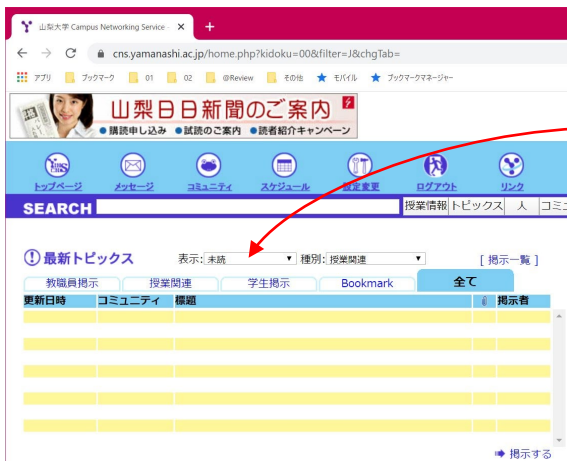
山梨大学 Campus Networking Service ×  +

← → C cns.yamanashi.ac.jp/home.php?kidoku=00&filter=J&chgTab=

アプリ ブックマーク 01 02 @Review その他 モバイル ブックマークマネージャー

山梨日日新聞のご案内
●購読申し込み ●試読のご案内 ●読者紹介キャンペーン

トップページ メッセージ コミュニティ スケジュール 設定変更 ログアウト リンク

SEARCH 授業情報 トピックス 人 コミ

最新トピックス 表示: 未読 種別: 授業関連 [ 掲示一覧 ]

教職員掲示 授業関連 学生掲示 Bookmark 全て

| 更新日時 | コミュニティ | 標題 | | 掲示者 |
|---|---|---|---|---|
| | | | | |
| | | | | |
| | | | | |
| | | | | |
| | | | | |
| | | | | |

掲示する